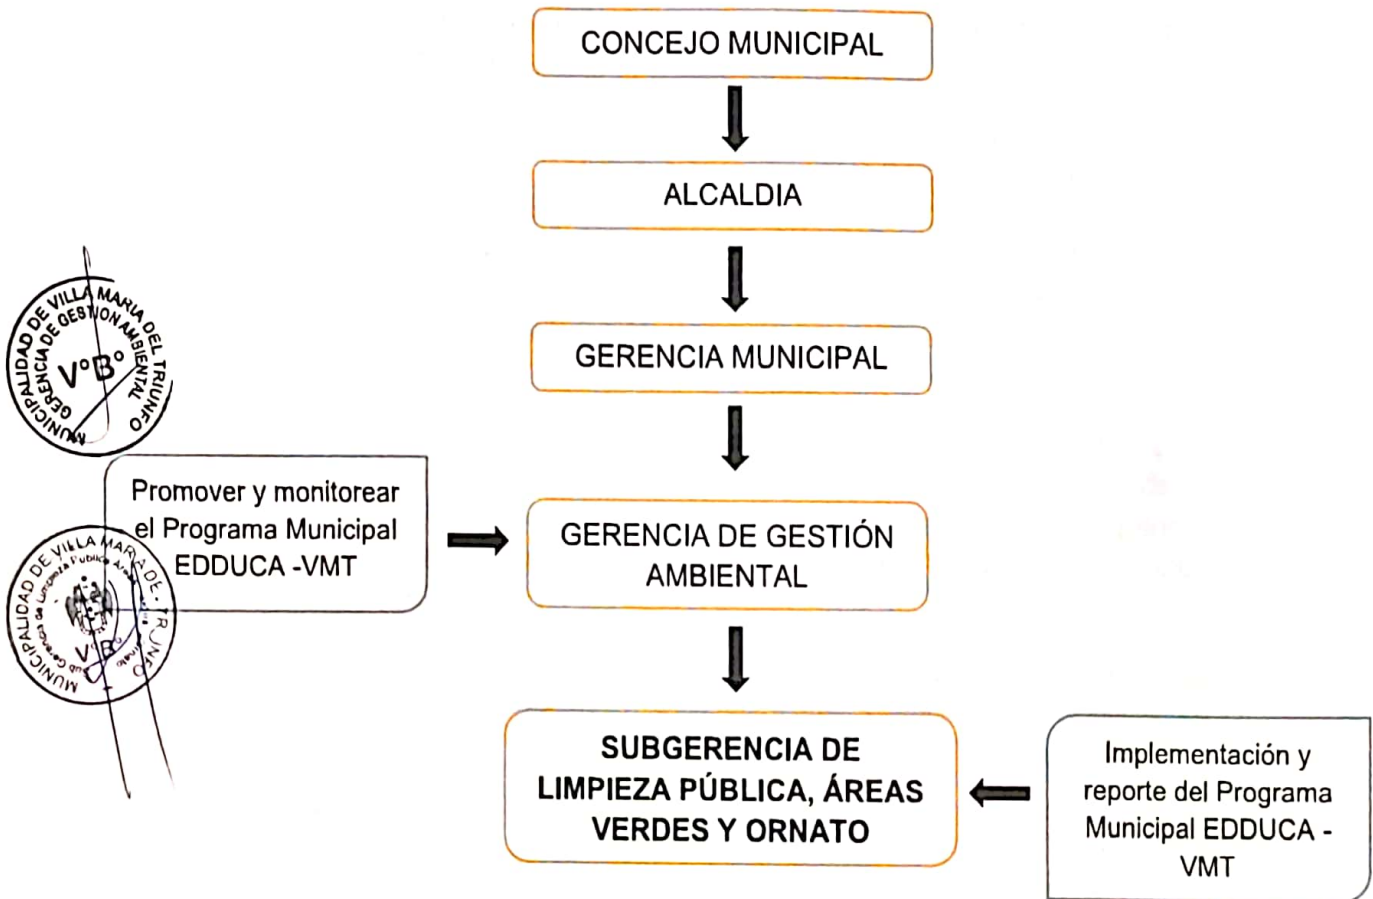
CONCEJO MUNICIPAL

ALCALDIA

GERENCIA MUNICIPAL

MUNICIPALIDAD DE VILLA MARIA DEL TRIUNFO
GERENCIA DE GESTION AMBIENTAL
V°B°

Promover y monitorear el Programa Municipal EDDUCA -VMT

MUNICIPALIDAD DE VILLA MARIA DEL TRIUNFO
Sub Gerencia de Limpieza Pública Áreas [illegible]
V°B°

GERENCIA DE GESTIÓN AMBIENTAL

SUBGERENCIA DE LIMPIEZA PÚBLICA, ÁREAS VERDES Y ORNATO

Implementación y reporte del Programa Municipal EDDUCA - VMT